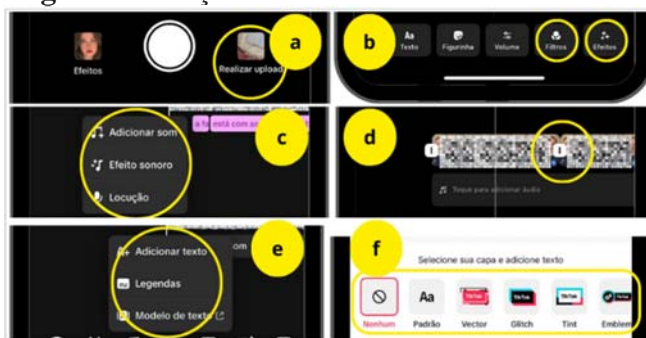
Efeitos

Realizar upload

a

b

Texto

Figurinha

Volume

Filtros

Efeitos

c

Adicionar som

Efeito sonoro

Locução

a fé está com sor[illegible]

d

Toque para adicionar áudio

e

Adicionar texto

Legendas

Modelo de texto

om

f

Selecione sua capa e adicione texto

Nenhum

Aa

Padrão

Vector

Glitch

Tint

Emblem